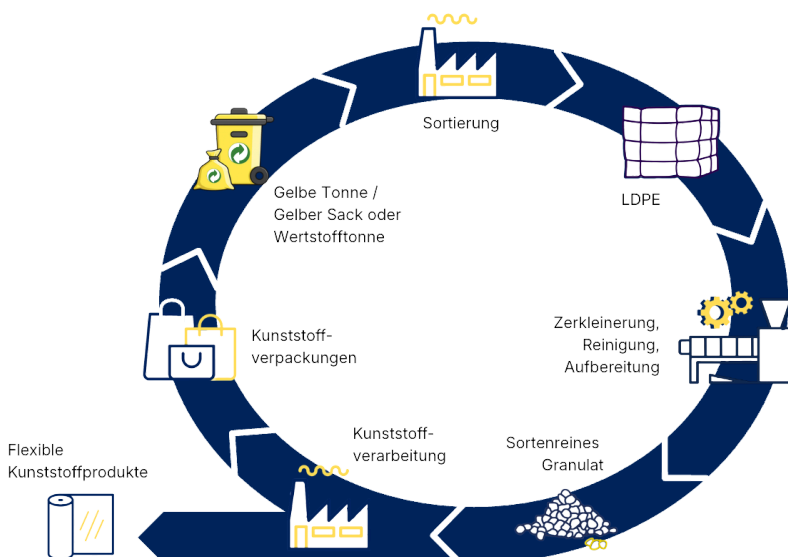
Sortierung

LDPE

Zerkleinerung, Reinigung, Aufbereitung

Sortenreines Granulat

Kunststoffverarbeitung

Flexible Kunststoffprodukte

Kunststoffverpackungen

Gelbe Tonne / Gelber Sack oder Wertstofftonne